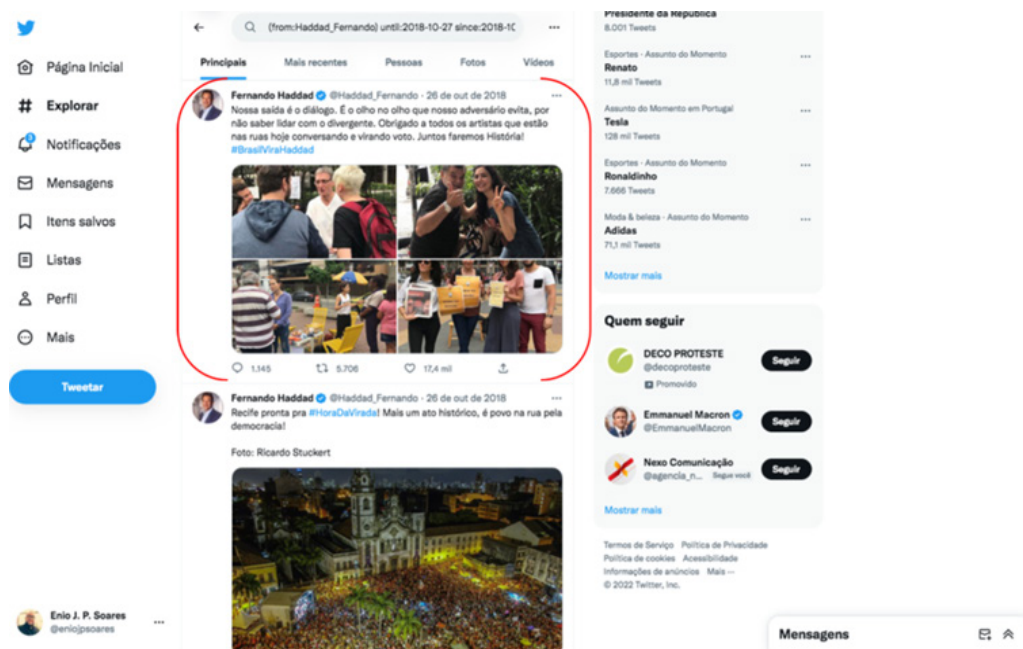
Página Inicial
Explorar
Notificações
Mensagens
Itens salvos
Listas
Perfil
Mais
Tweetar

Enio J. P. Soares
@eniojpsoares

(from:Haddad_Fernando) until:2018-10-27 since:2018-1C

Principais
Mais recentes
Pessoas
Fotos
Vídeos

Fernando Haddad @Haddad_Fernando · 26 de out de 2018
Nossa saída é o diálogo. É o olho no olho que nosso adversário evita, por não saber lidar com o divergente. Obrigado a todos os artistas que estão nas ruas hoje conversando e virando voto. Juntos faremos História! #BrasilViraHaddad

1.145
5.706
17,4 mil

Fernando Haddad @Haddad_Fernando · 26 de out de 2018
Recife pronta pra #HoraDaVirada! Mais um ato histórico, é povo na rua pela democracia!

Foto: Ricardo Stuckert

Presidente da República
8.001 Tweets

Esportes · Assunto do Momento
Renato
11,8 mil Tweets

Assunto do Momento em Portugal
Tesla
128 mil Tweets

Esportes · Assunto do Momento
Ronaldinho
7.666 Tweets

Moda & beleza · Assunto do Momento
Adidas
71,1 mil Tweets

Mostrar mais

Quem seguir

DECO PROTESTE
@decoproteste
Promovido
Seguir

Emmanuel Macron
@EmmanuelMacron
Seguir

Nexo Comunicação
@agencia_n... Segue você
Seguir

Mostrar mais

Termos de Serviço Política de Privacidade
Política de cookies Acessibilidade
Informações de anúncios Mais ···
© 2022 Twitter, Inc.

Mensagens